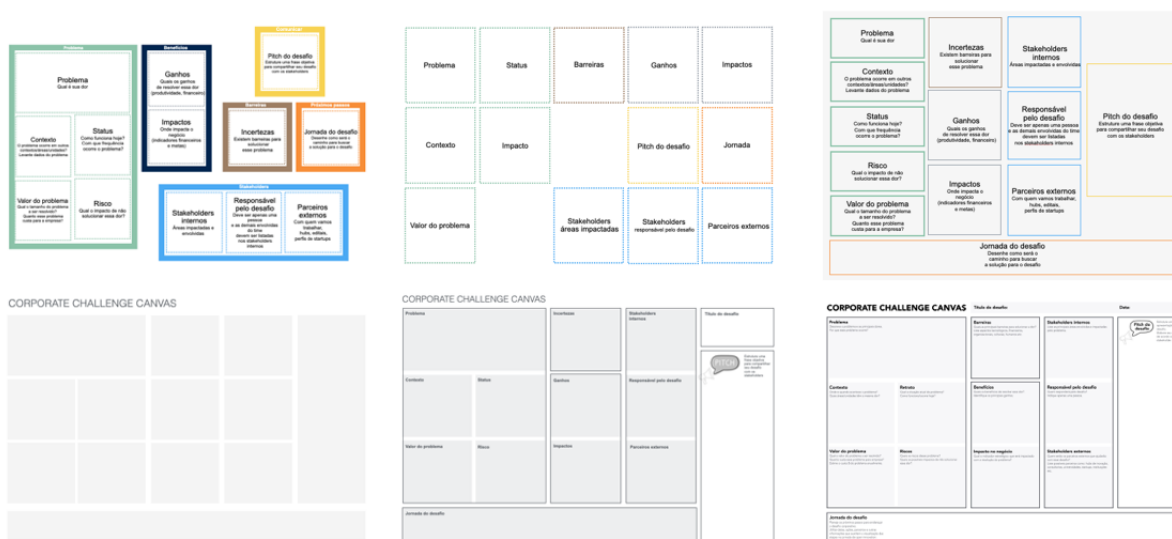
Problema
Problema
Qual é sua dor
Contexto
O problema ocorre em outros contextos/áreas/unidades? Levante dados do problema
Status
Como funciona hoje? Com que frequência ocorre o problema?
Valor do problema
Qual o tamanho do problema a ser resolvido? Quanto esse problema custa para a empresa?
Risco
Qual o impacto de não solucionar esse dor?

Benefícios
Ganhos
Quais os ganhos de resolver essa dor (produtividade, financeiro)
Impactos
Onde impacta o negócio (indicadores financeiros e metas)

Comunicar
Pitch do desafio
Estruture uma frase objetiva para compartilhar seu desafio com os stakeholders

Barreiras
Incertezas
Existem barreiras para solucionar esse problema

Próximos passos
Jornada do desafio
Desenhe como será o caminho para buscar a solução para o desafio

Stakeholders
Stakeholders internos
Áreas impactadas e envolvidas
Responsável pelo desafio
Deve ser apenas uma pessoa e as demais envolvidas do time devem ser listadas nos stakeholders internos
Parceiros externos
Com quem vamos trabalhar, hubs, edtiais, perfis de startups

Problema
Status
Barreiras
Ganhos
Impactos
Contexto
Impacto
Pitch do desafio
Jornada
Valor do problema
Stakeholders áreas impactadas
Stakeholders responsável pelo desafio
Parceiros externos

Problema
Qual é sua dor
Contexto
O problema ocorre em outros contextos/áreas/unidades? Levante dados do problema
Status
Como funciona hoje? Com que frequência ocorre o problema?
Risco
Qual o impacto de não solucionar esse dor?
Valor do problema
Qual o tamanho do problema a ser resolvido? Quanto esse problema custa para a empresa?
Incertezas
Existem barreiras para solucionar esse problema
Ganhos
Quais os ganhos de resolver essa dor (produtividade, financeiro)
Impactos
Onde impacta o negócio (indicadores financeiros e metas)
Stakeholders internos
Áreas impactadas e envolvidas
Responsável pelo desafio
Deve ser apenas uma pessoa e as demais envolvidas do time devem ser listadas nos stakeholders internos
Parceiros externos
Com quem vamos trabalhar, hubs, edtiais, perfis de startups
Pitch do desafio
Estruture uma frase objetiva para compartilhar seu desafio com os stakeholders
Jornada do desafio
Desenhe como será o caminho para buscar a solução para o desafio

CORPORATE CHALLENGE CANVAS

CORPORATE CHALLENGE CANVAS
Problema
Incertezas
Stakeholders internos
Título do desafio
Contexto
Status
Ganhos
Responsável pelo desafio
PITCH
Valor do problema
Risco
Impactos
Parceiros externos
Jornada do desafio

CORPORATE CHALLENGE CANVAS
Título do desafio
Data
Problema
Barreiras
Stakeholders internos
Pitch do desafio
Contexto
Retrato
Benefícios
Responsável pelo desafio
Valor do problema
Riscos
Impacto no negócio
Stakeholders externos
Jornada do desafio